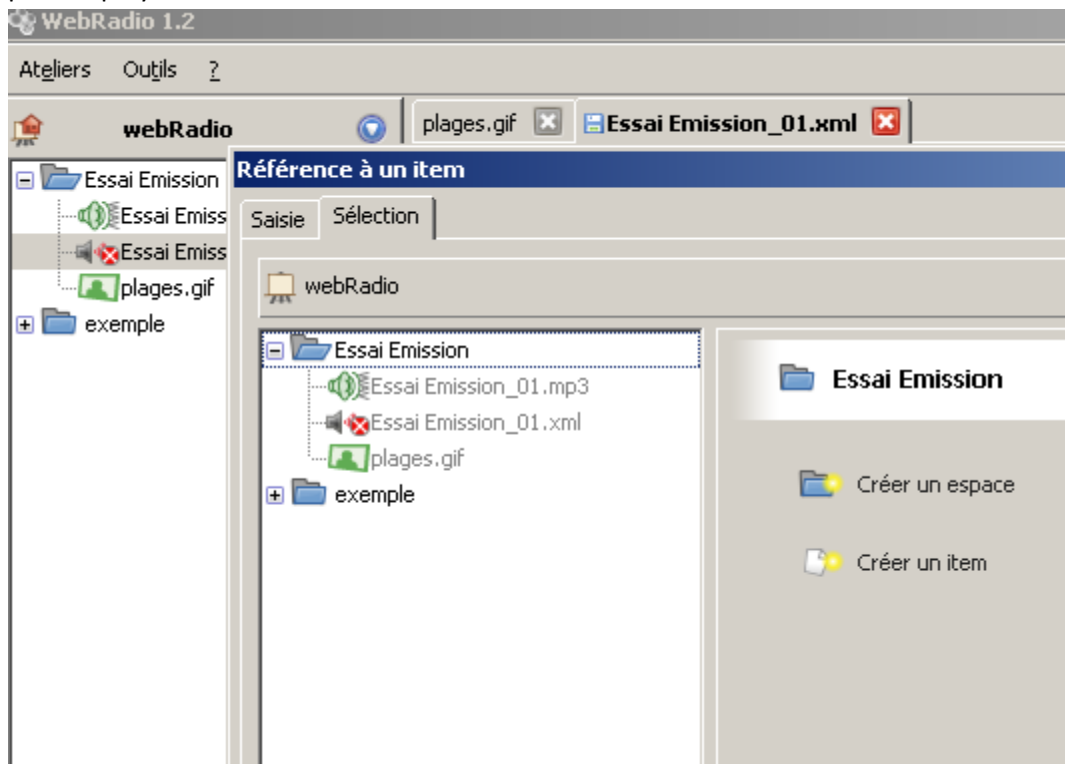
WebRadio 1.2

Ateliers Outils ?

webRadio

plages.gif Essai Emission_01.xml

Essai Emission
Essai Emiss
Essai Emiss
plages.gif
exemple

Référence à un item

Saisie Sélection

webRadio

Essai Emission
Essai Emission_01.mp3
Essai Emission_01.xml
plages.gif
exemple

Essai Emission

Créer un espace

Créer un item